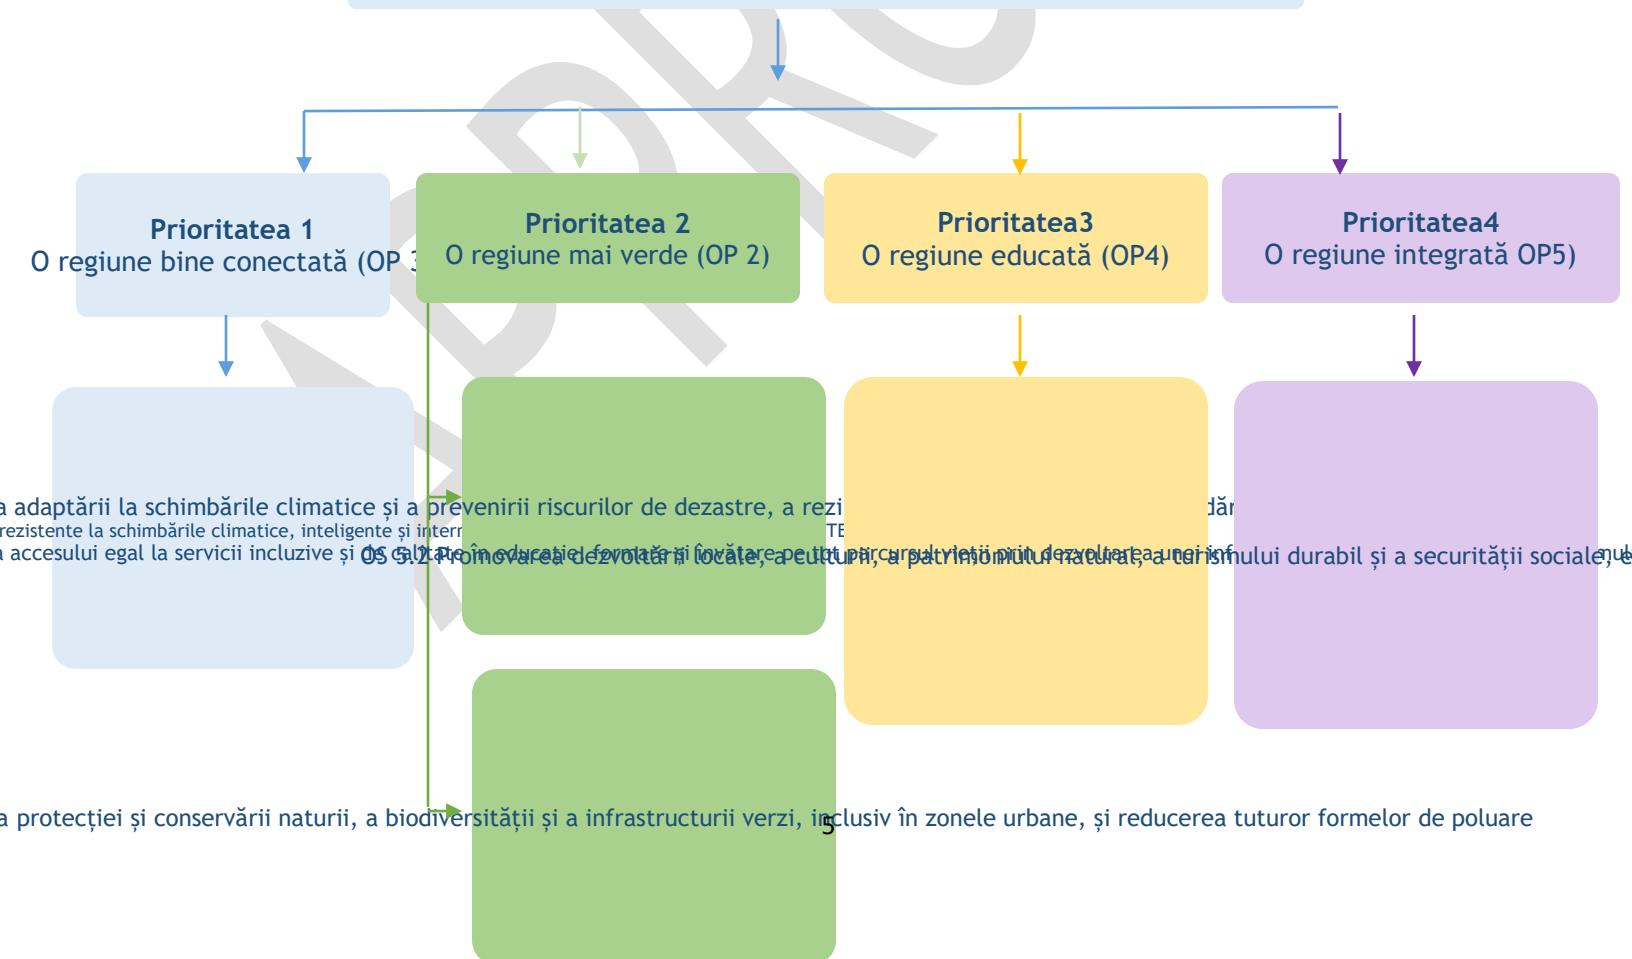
**Prioritatea 1**
O regiune bine conectată (OP 3

**Prioritatea 2**
O regiune mai verde (OP 2)

**Prioritatea3**
O regiune educată (OP4)

**Prioritatea4**
O regiune integrată OP5)

a adaptării la schimbările climatice și a prevenirii riscurilor de dezastre, a rezi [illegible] dăr
rezistente la schimbările climatice, inteligente și inter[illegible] TE
a accesului egal la servicii incluzive și de calitate în educație, formare și învățare pe tot parcursul vieții prin dezvoltarea unei inf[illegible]
OS 5.2 Promovarea dezvoltării locale, a culturii, a patrimoniului natural, a turismului durabil și a securității sociale, e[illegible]

a protecției și conservării naturii, a biodiversității și a infrastructurii verzi, inclusiv în zonele urbane, și reducerea tuturor formelor de poluare

5